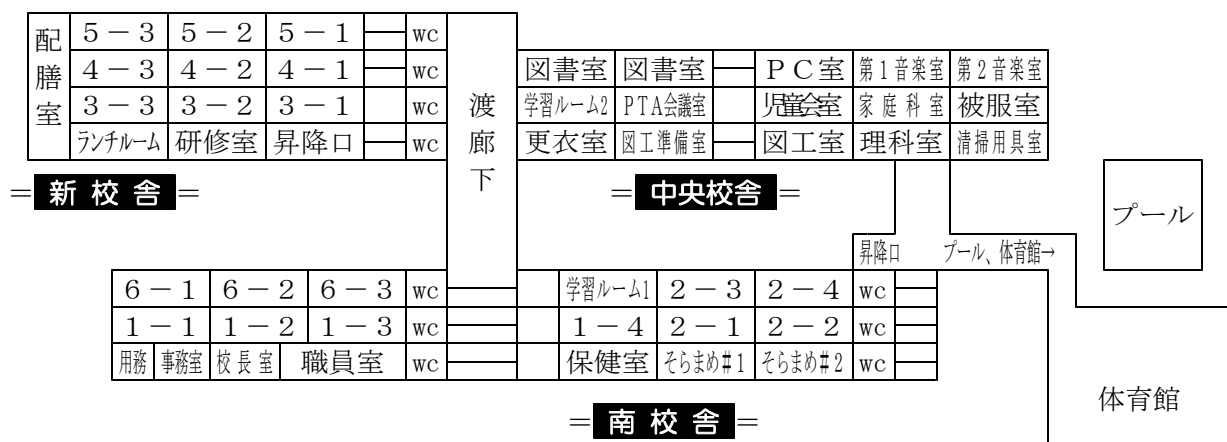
配膳室

| 5－3 | 5－2 | 5－1 | | wc |
|---|---|---|---|---|
| 4－3 | 4－2 | 4－1 | | wc |
| 3－3 | 3－2 | 3－1 | | wc |
| ランチルーム | 研修室 | 昇降口 | | wc |

渡廊下

| 図書室 | 図書室 | | ＰＣ室 | 第１音楽室 | 第２音楽室 |
|---|---|---|---|---|---|
| 学習ルーム2 | PTA会議室 | | 児童会室 | 家庭科室 | 被服室 |
| 更衣室 | 図工準備室 | | 図工室 | 理科室 | 清掃用具室 |

＝新校舎＝

＝中央校舎＝

プール

昇降口　プール、体育館→

| 6－1 | 6－2 | 6－3 | wc |
|---|---|---|---|
| 1－1 | 1－2 | 1－3 | wc |
| 用務 | 事務室 | 校長室 | 職員室 | wc |

| 学習ルーム1 | 2－3 | 2－4 | wc |
|---|---|---|---|
| 1－4 | 2－1 | 2－2 | wc |
| 保健室 | そらまめ#1 | そらまめ#2 | wc |

体育館

＝南校舎＝